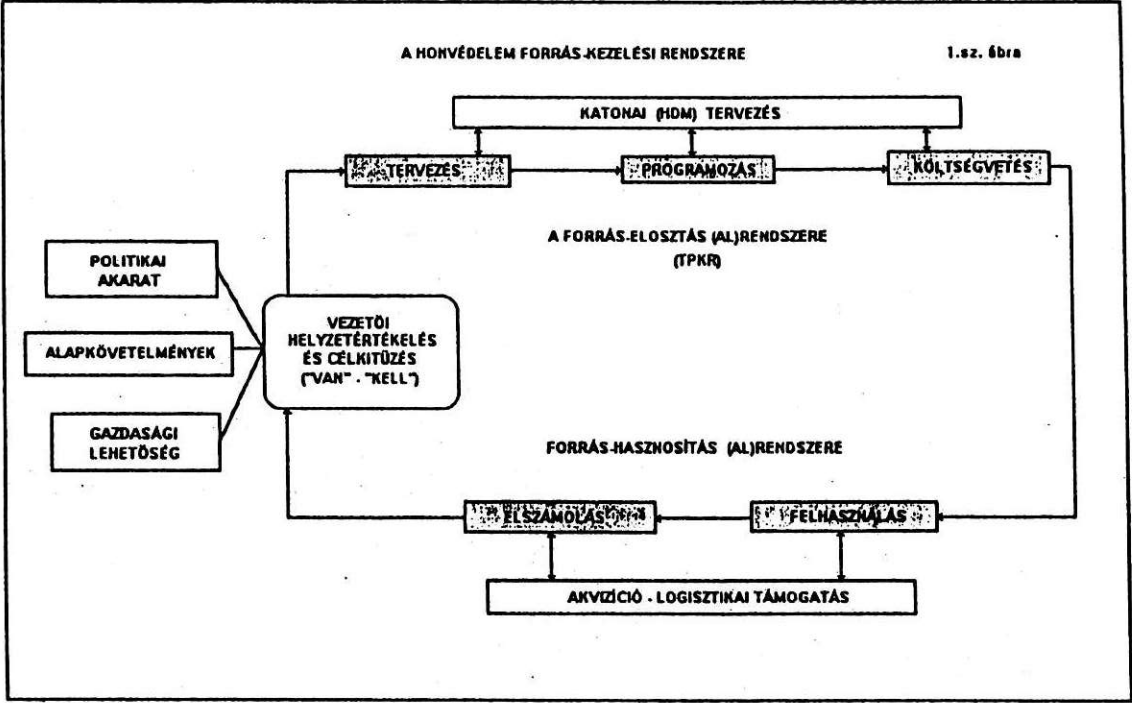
A HONVÉDELEM FORRÁS-KEZELÉSI RENDSZERE

1.sz. ábra

KATONAI (HDM) TERVEZÉS

TERVEZÉS

PROGRAMOZÁS

KÖLTSÉGVETÉS

A FORRÁS-ELOSZTÁS (AL)RENDSZERE (TPKR)

POLITIKAI AKARAT

ALAPKÖVETELMÉNYEK

GAZDASÁGI LEHETŐSÉG

VEZETŐI HELYZETÉRTÉKELÉS ÉS CÉLKITŰZÉS ("VAN" - "KELL")

FORRÁS-HASZNOSÍTÁS (AL)RENDSZERE

ELSZÁMOLÁS

FELHASZNÁLÁS

AKVIZÍCIÓ - LOGISZTIKAI TÁMOGATÁS